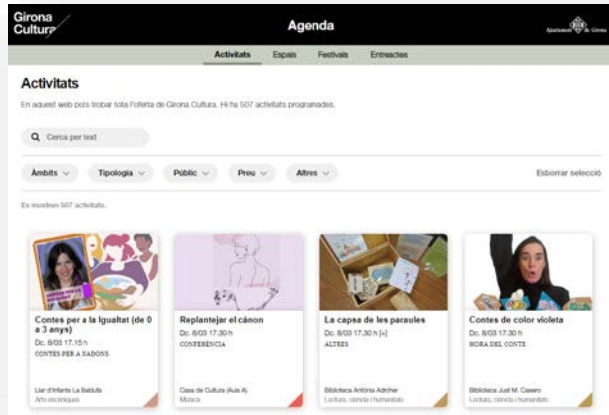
Girona Cultura

Agenda

Ajuntament de Girona

Activitats Espais Festivals Entreactes

Activitats

En aquest web pots trobar tota l'oferta de Girona Cultura. Hi ha 507 activitats programades.

Cerca per text

Àmbits Tipologia Públic Preu Altres

Esborrar selecció

Es mostren 507 activitats.

Contes per a la Igualtat (de 0 a 3 anys)
Dc. 8/03 17.15 h
CONTES PER A NADONS
Llar d'Infants La Baldufa
Arts escèniques

Replantejar el cànon
Dc. 8/03 17.30 h
CONFERÈNCIA
Casa de Cultura (Aula A)
Música

La capsa de les paraules
Dc. 8/03 17.30 h (+)
ALTRES
Biblioteca Antònia Adroher
Lectura, ciència i humanitats

Contes de color violeta
Dc. 8/03 17.30 h
HORA DEL CONTE
Biblioteca Just M. Casero
Lectura, ciència i humanitats